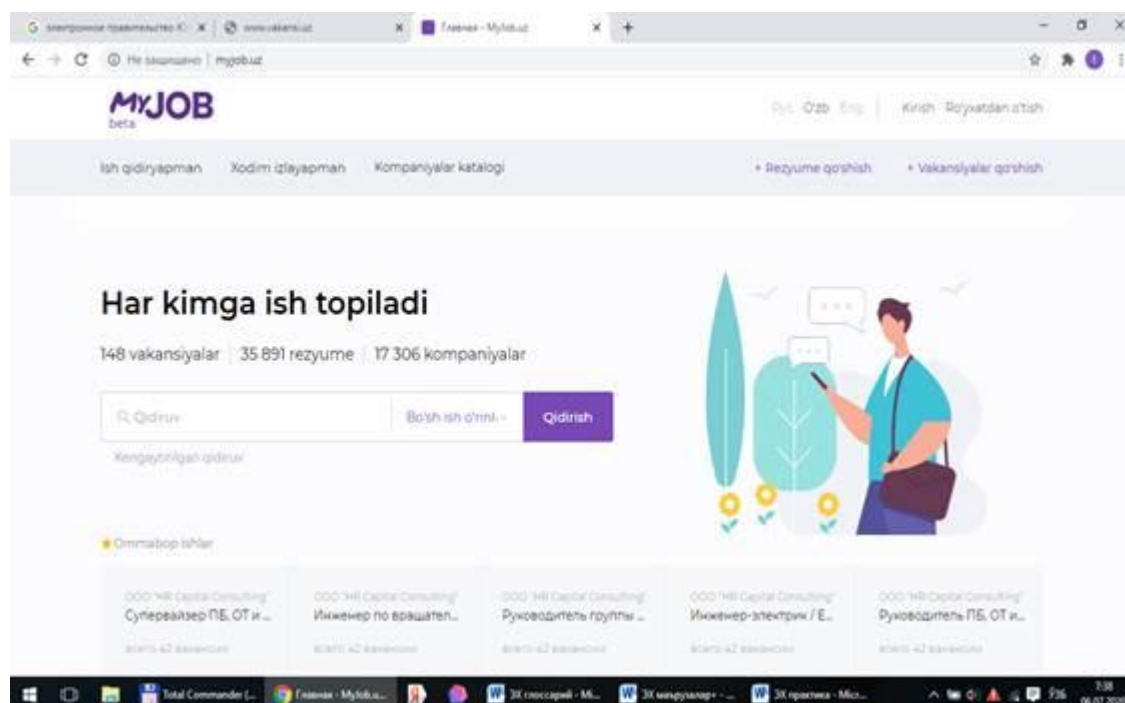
G электронное правительство К | www.vakansii.uz | Главная - Myjob.uz

Не защищено | myjob.uz

MyJOB
beta

Рус O'zb Eng | Kirish Ro'yxatdan o'tish

Ish qidiryapman Xodim izlayapman Kompaniyalar katalogi

+ Rezyume qo'shish + Vakansiyalar qo'shish

Har kimga ish topiladi

148 vakansiyalar | 35 891 rezyume | 17 306 kompaniyalar

Qidiruv Bo'sh ish o'rni Qidirish

Kengaytirilgan qidiruv

Ommabop ishlar

ООО "HR Capital Consulting" Супервайзер ПБ, ОТ и...
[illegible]

ООО "HR Capital Consulting" Инженер по вращател...
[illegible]

ООО "HR Capital Consulting" Руководитель группы ...
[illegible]

ООО "HR Capital Consulting" Инженер-электрик / Е...
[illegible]

ООО "HR Capital Consulting" Руководитель ПБ, ОТ и...
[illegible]

Total Commander (... Главная - Myjob.u... ЗК глоссарий - Mi... ЗК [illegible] ЗК практика - Micr...

7:38
06.07.2020